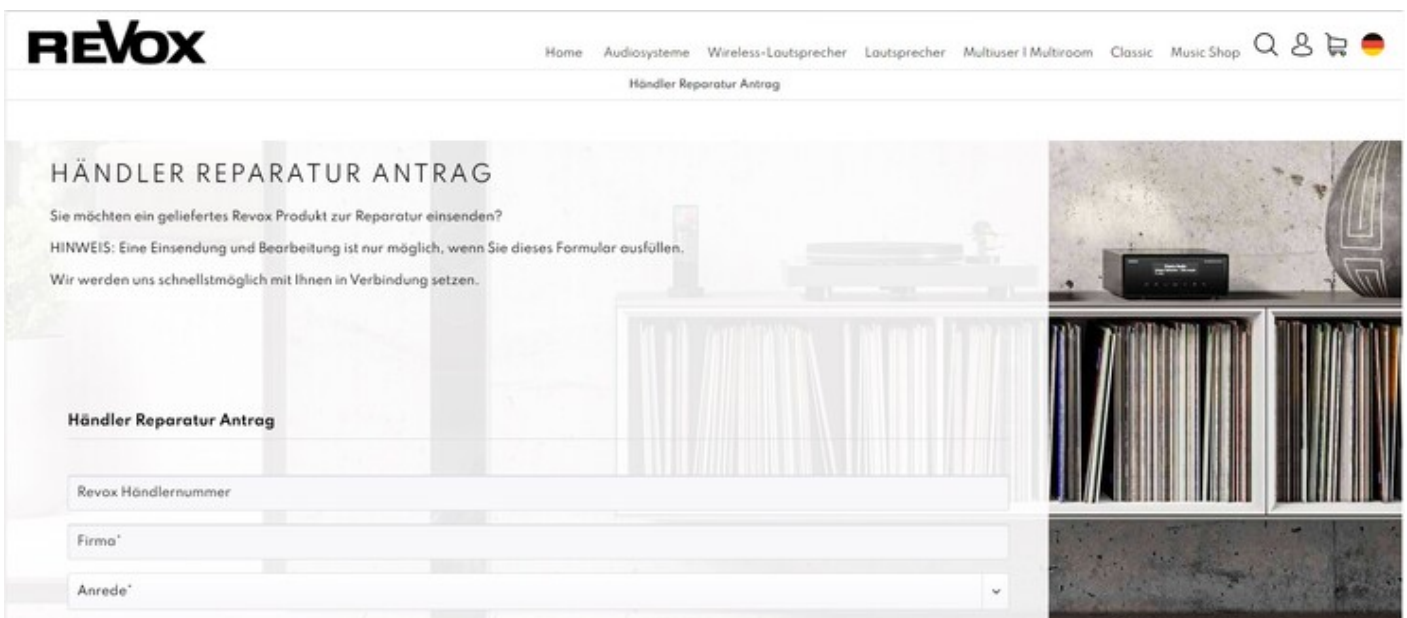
REVOX

Home Audiosysteme Wireless-Lautsprecher Lautsprecher Multiuser | Multiroom Classic Music Shop

Händler Reparatur Antrag

HÄNDLER REPARATUR ANTRAG

Sie möchten ein geliefertes Revox Produkt zur Reparatur einsenden?

HINWEIS: Eine Einsendung und Bearbeitung ist nur möglich, wenn Sie dieses Formular ausfüllen.

Wir werden uns schnellstmöglich mit Ihnen in Verbindung setzen.

Händler Reparatur Antrag

Revox Händlernummer

Firma*

Anrede*